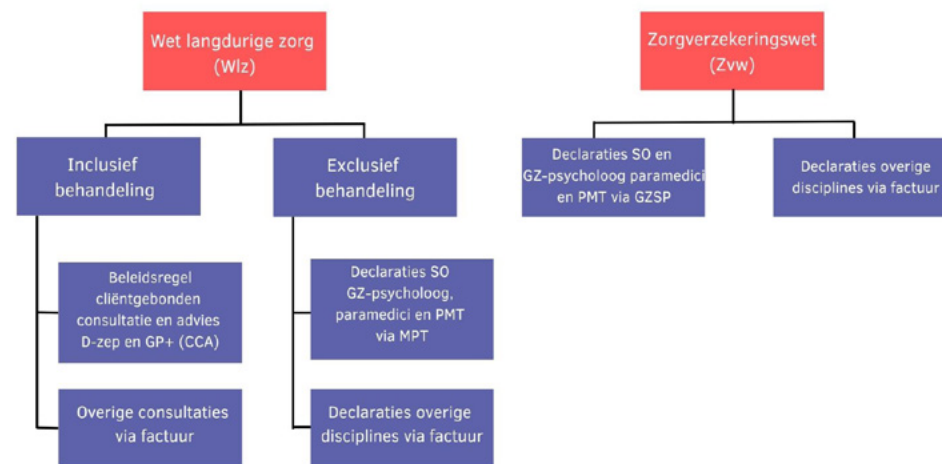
Wet langdurige zorg (Wlz)

Inclusief behandeling

Beleidsregel cliëntgebonden consultatie en advies D-zep en GP+ (CCA)

Overige consultaties via factuur

Exclusief behandeling

Declaraties SO GZ-psycholoog, paramedici en PMT via MPT

Declaraties overige disciplines via factuur

Zorgverzekeringswet (Zvw)

Declaraties SO en GZ-psycholoog paramedici en PMT via GZSP

Declaraties overige disciplines via factuur